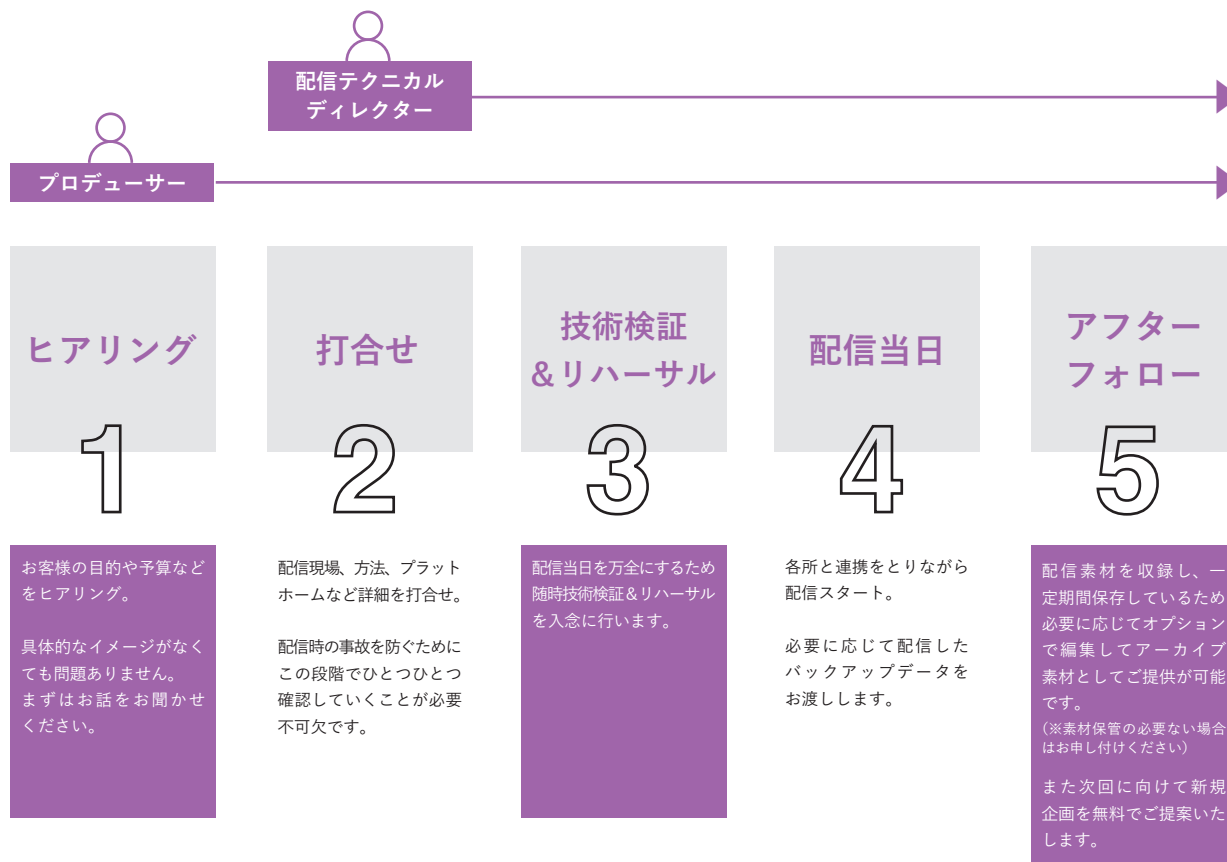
配信テクニカルディレクター

プロデューサー

ヒアリング
1

打合せ
2

技術検証
＆リハーサル
3

配信当日
4

アフターフォロー
5

お客様の目的や予算などをヒアリング。

具体的なイメージがなくても問題ありません。
まずはお話をお聞かせください。

配信現場、方法、プラットホームなど詳細を打合せ。

配信時の事故を防ぐためにこの段階でひとつひとつ確認していくことが必要不可欠です。

配信当日を万全にするため随時技術検証＆リハーサルを入念に行います。

各所と連携をとりながら配信スタート。

必要に応じて配信したバックアップデータをお渡しします。

配信素材を収録し、一定期間保存しているため必要に応じてオプションで編集してアーカイブ素材としてご提供が可能です。
（※素材保管の必要ない場合はお申し付けください）

また次回に向けて新規企画を無料でご提案いたします。